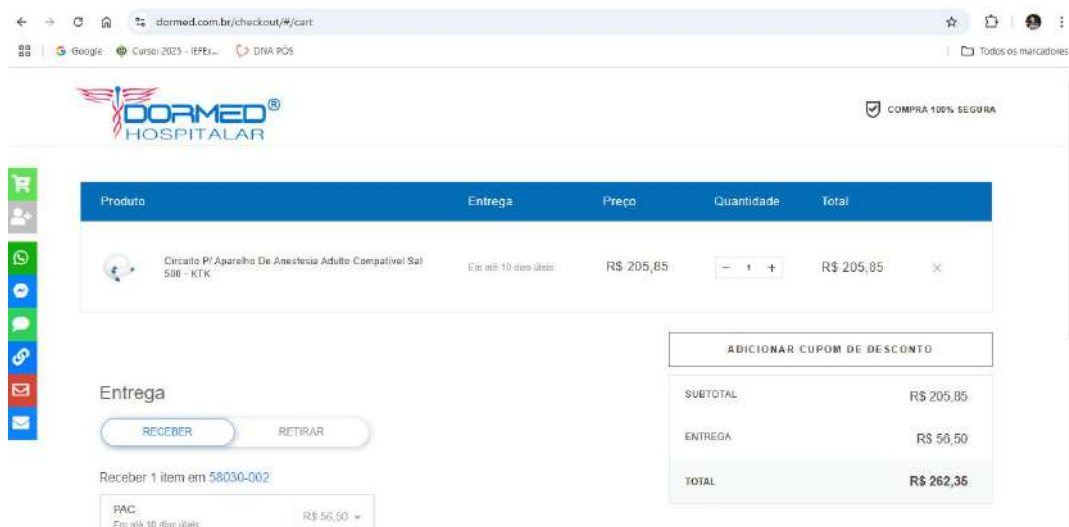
dormed.com.br/checkout/#/cart

Google Curso: 2025 - IEPEs... DNA PÓS Todos os marcadores

DORMED® HOSPITALAR

COMPRA 100% SEGURA

| Produto | Entrega | Preço | Quantidade | Total |
|---|---|---|---|---|
| Circuito P/ Aparelho De Anestesia Adulto Compatível Sat 500 - KTK | Em até 10 dias úteis | R$ 205,85 | − 1 + | R$ 205,85 |

ADICIONAR CUPOM DE DESCONTO

| | |
|---|---|
| SUBTOTAL | R$ 205,85 |
| ENTREGA | R$ 56,50 |
| TOTAL | R$ 262,35 |

Entrega

RECEBER RETIRAR

Receber 1 item em 58030-002

PAC
Em até 10 dias úteis
R$ 56,50